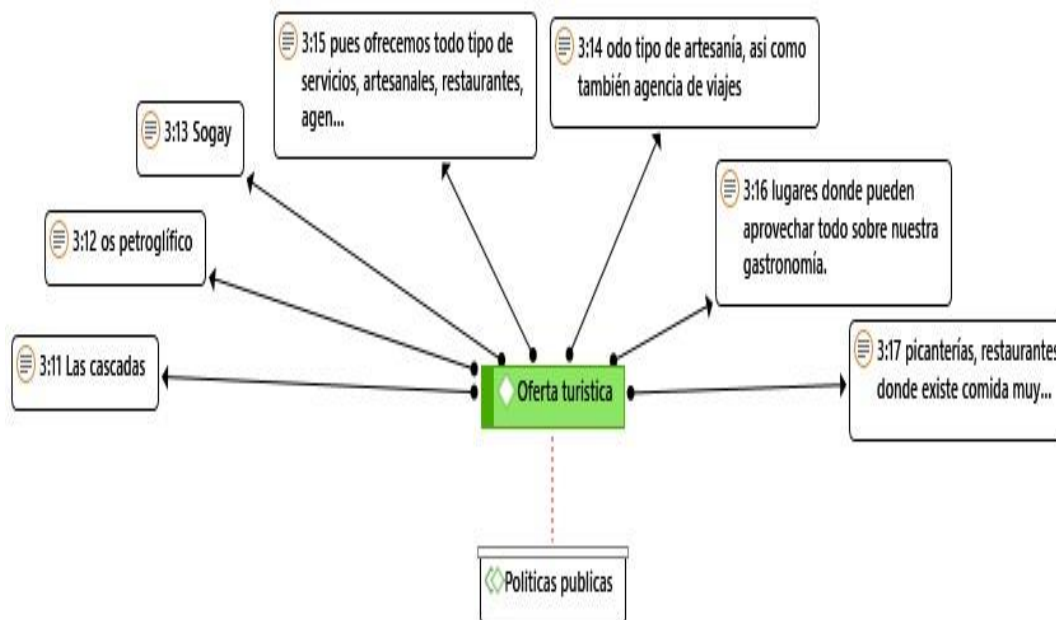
3:15 pues ofrecemos todo tipo de servicios, artesanales, restaurantes, agen...

3:14 odo tipo de artesanía, asi como también agencia de viajes

3:13 Sogay

3:12 os petroglífico

3:16 lugares donde pueden aprovechar todo sobre nuestra gastronomía.

3:11 Las cascadas

Oferta turistica

3:17 picanterías, restaurantes donde existe comida muy...

Politicas publicas